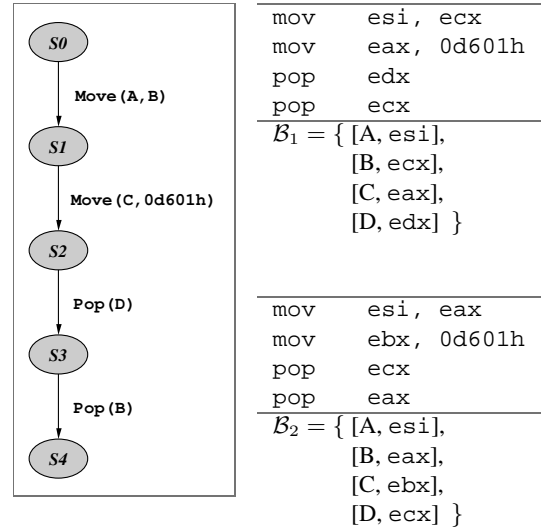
S0

Move(A,B)

S1

Move(C,0d601h)

S2

Pop(D)

S3

Pop(B)

S4

mov esi, ecx
mov eax, 0d601h
pop edx
pop ecx

$\mathcal{B}_1 = \{$ [A, esi], [B, ecx], [C, eax], [D, edx] $\}$

mov esi, eax
mov ebx, 0d601h
pop ecx
pop eax

$\mathcal{B}_2 = \{$ [A, esi], [B, eax], [C, ebx], [D, ecx] $\}$